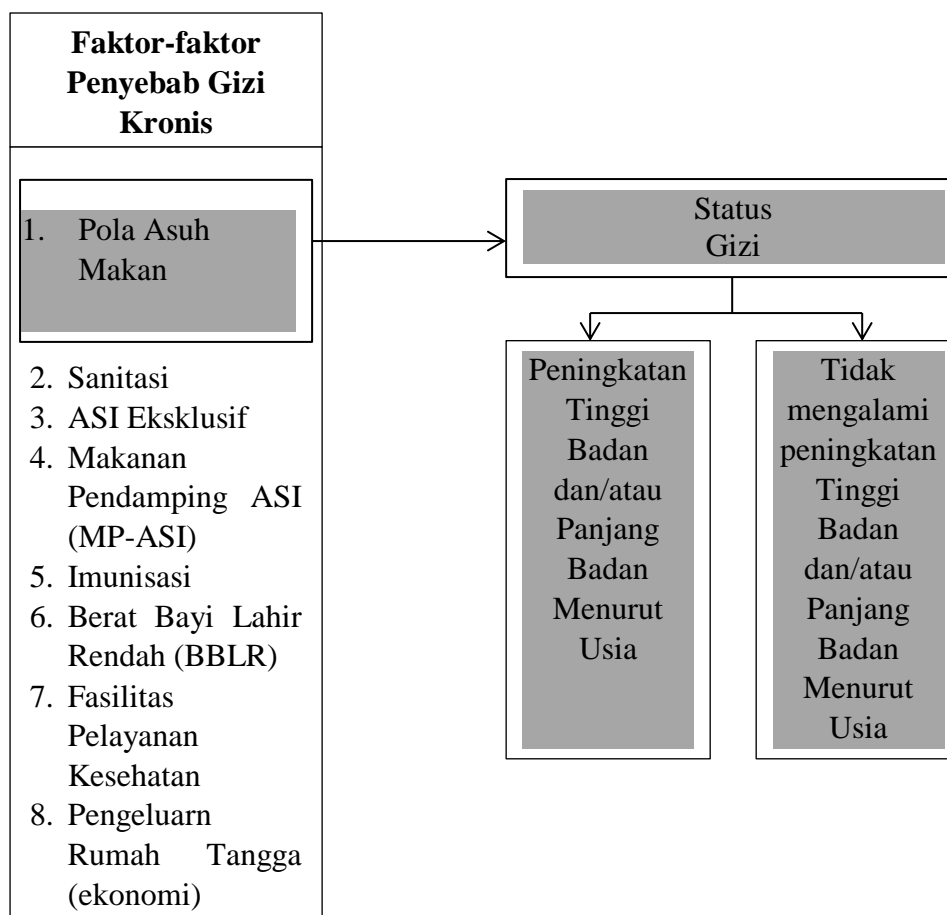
**Faktor-faktor Penyebab Gizi Kronis**

1. Pola Asuh Makan

2. Sanitasi
3. ASI Eksklusif
4. Makanan Pendamping ASI (MP-ASI)
5. Imunisasi
6. Berat Bayi Lahir Rendah (BBLR)
7. Fasilitas Pelayanan Kesehatan
8. Pengeluarn Rumah Tangga (ekonomi)

Status Gizi

Peningkatan Tinggi Badan dan/atau Panjang Badan Menurut Usia

Tidak mengalami peningkatan Tinggi Badan dan/atau Panjang Badan Menurut Usia